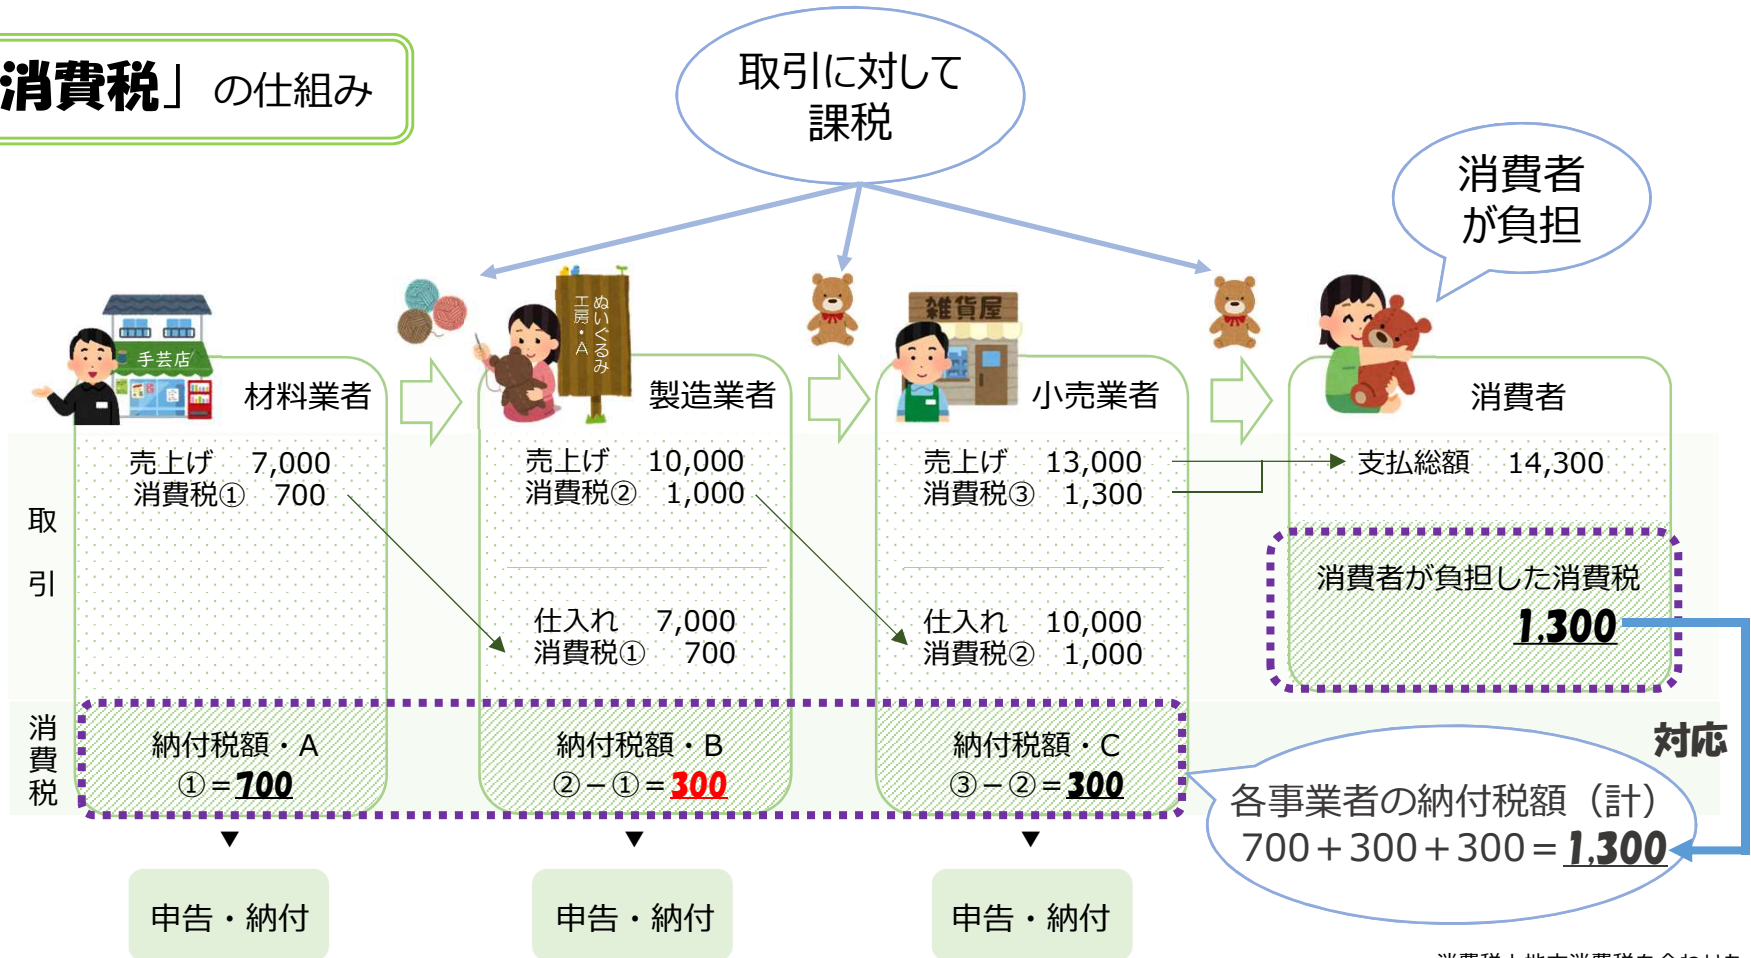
消費税」の仕組み

取引に対して課税

消費者が負担

手芸店

材料業者

ぬいぐるみ工房・A

製造業者

雑貨屋

小売業者

消費者

取引

売上げ　7,000
消費税①　700

売上げ　10,000
消費税②　1,000

仕入れ　7,000
消費税①　700

売上げ　13,000
消費税③　1,300

仕入れ　10,000
消費税②　1,000

支払総額　14,300

消費者が負担した消費税
1,300

消費税

納付税額・A
①＝700

納付税額・B
②－①＝300

納付税額・C
③－②＝300

対応

各事業者の納付税額（計）
700＋300＋300＝1,300

申告・納付

申告・納付

申告・納付

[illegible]